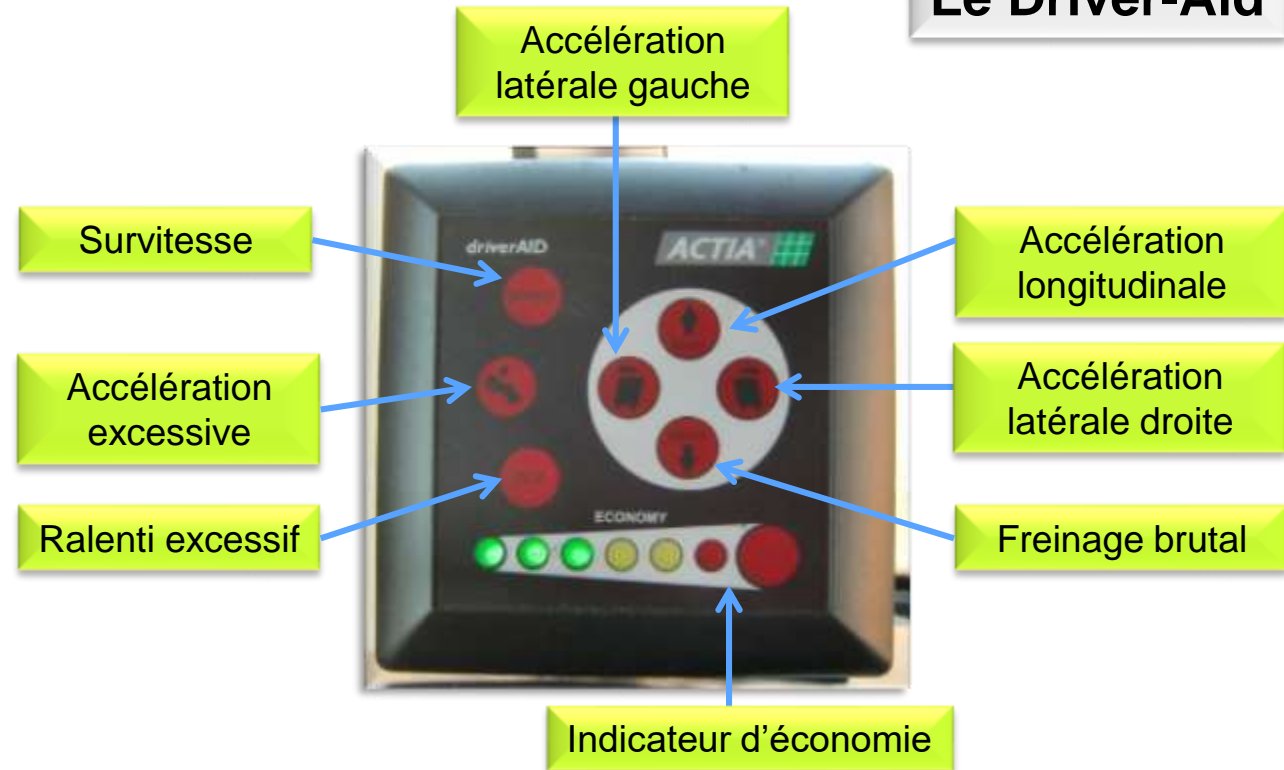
Le Driver-Aid

Accélération latérale gauche

Survitesse

driverAID

ACTIA

Accélération longitudinale

Accélération excessive

Accélération latérale droite

ECONOMY

Ralenti excessif

Freinage brutal

Indicateur d'économie